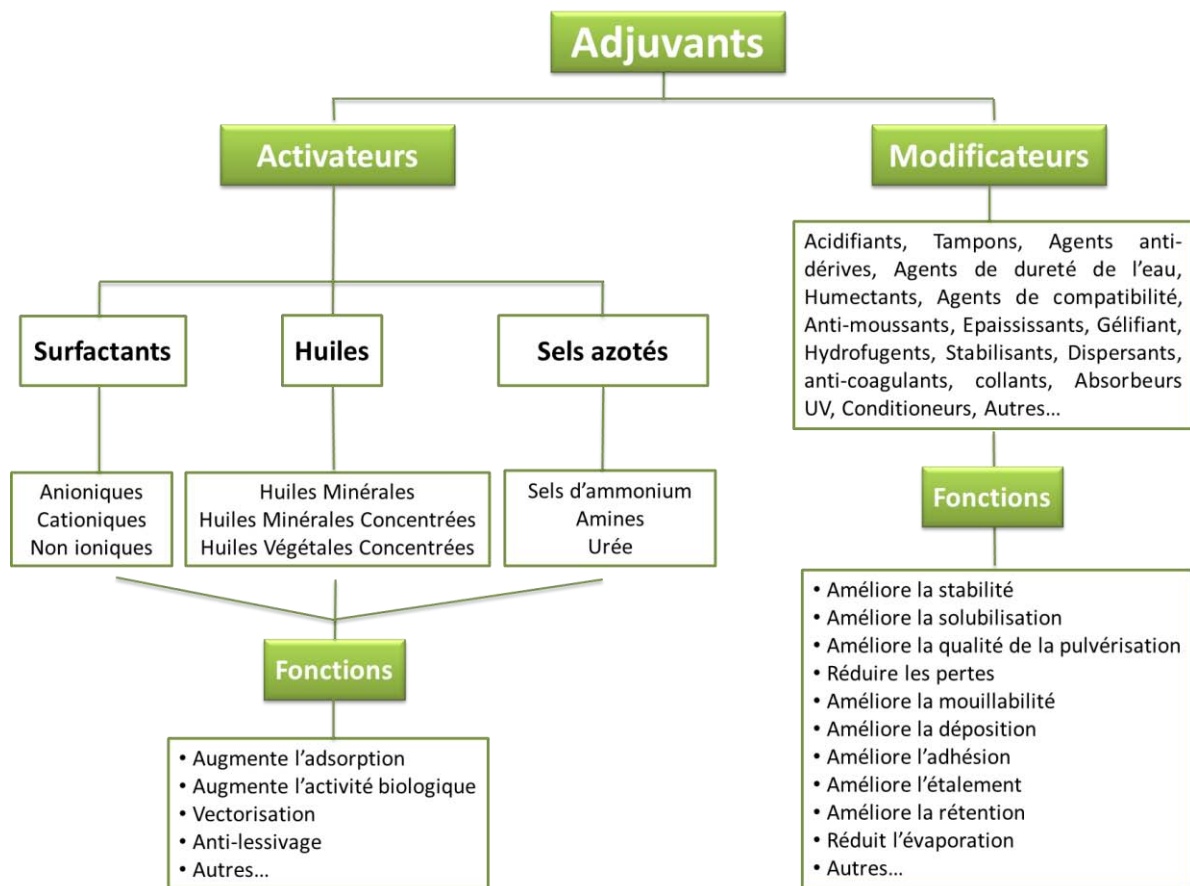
Adjuvants

Activateurs

Modificateurs

Acidifiants, Tampons, Agents anti-dérives, Agents de dureté de l'eau, Humectants, Agents de compatibilité, Anti-moussants, Epaississants, Gélifiant, Hydrofugents, Stabilisants, Dispersants, anti-coagulants, collants, Absorbeurs UV, Conditioneurs, Autres…

Surfactants

Huiles

Sels azotés

Anioniques
Cationiques
Non ioniques

Huiles Minérales
Huiles Minérales Concentrées
Huiles Végétales Concentrées

Sels d'ammonium
Amines
Urée

Fonctions

• Augmente l'adsorption
• Augmente l'activité biologique
• Vectorisation
• Anti-lessivage
• Autres…

Fonctions

• Améliore la stabilité
• Améliore la solubilisation
• Améliore la qualité de la pulvérisation
• Réduire les pertes
• Améliore la mouillabilité
• Améliore la déposition
• Améliore l'adhésion
• Améliore l'étalement
• Améliore la rétention
• Réduit l'évaporation
• Autres…